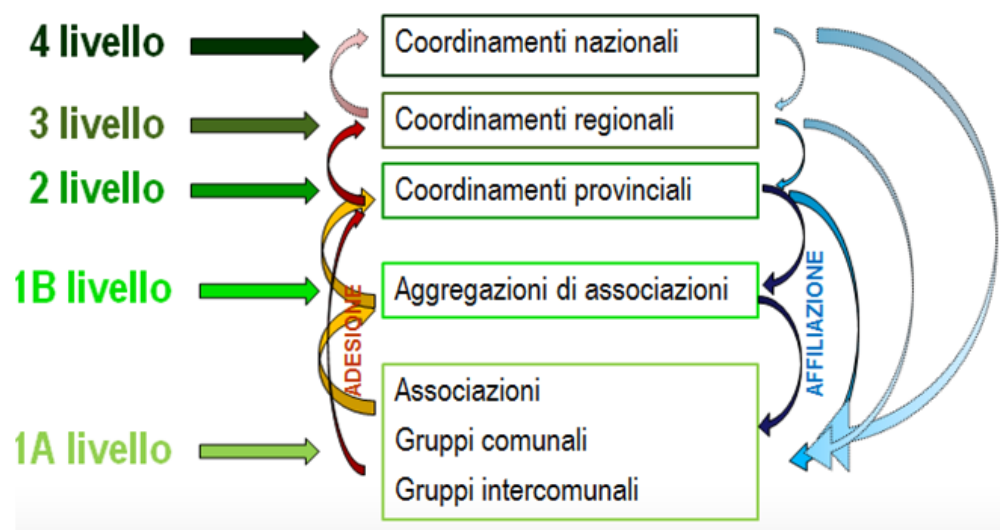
4 livello
Coordinamenti nazionali

3 livello
Coordinamenti regionali

2 livello
Coordinamenti provinciali

1B livello
Aggregazioni di associazioni

1A livello
Associazioni
Gruppi comunali
Gruppi intercomunali

ADESIONE

AFFILIAZIONE